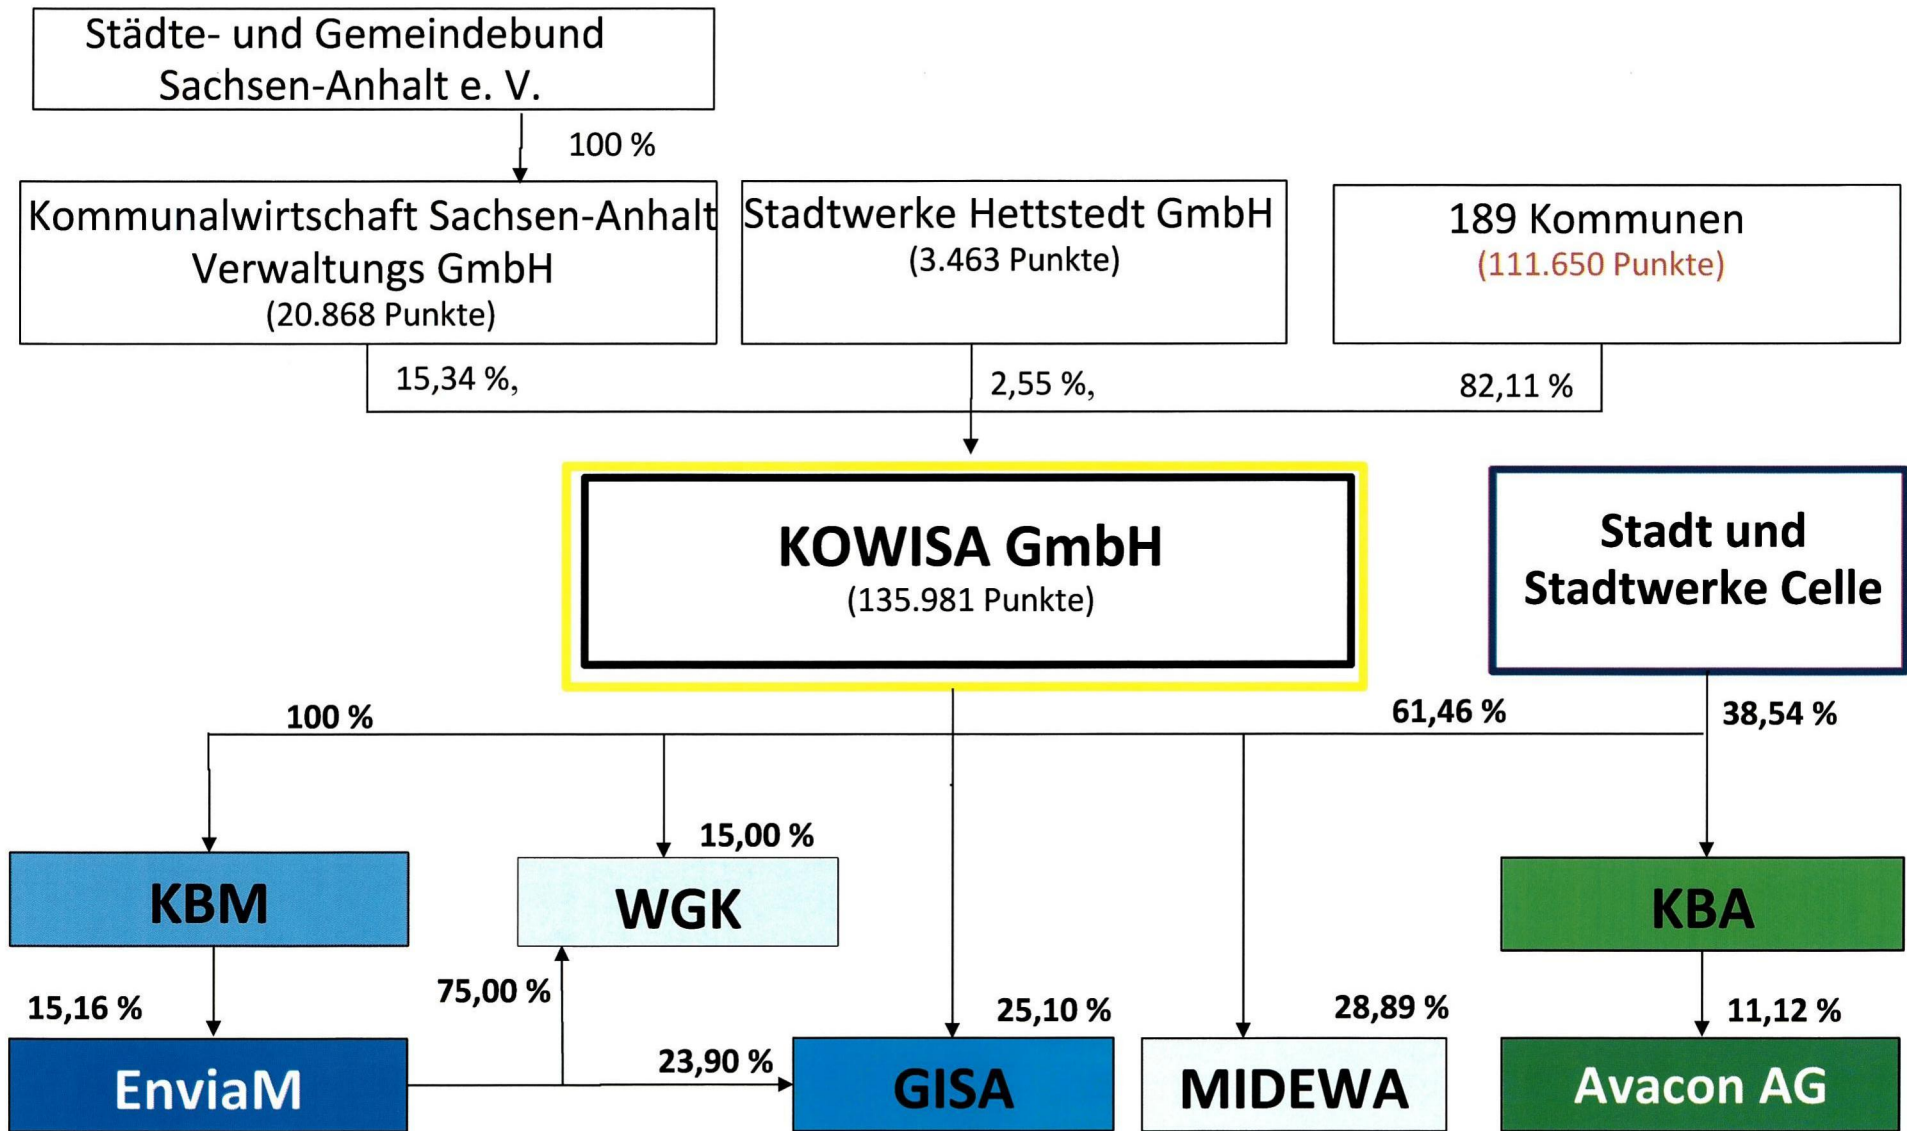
Städte- und Gemeindebund Sachsen-Anhalt e. V.

100 %

Kommunalwirtschaft Sachsen-Anhalt Verwaltungs GmbH
(20.868 Punkte)

Stadtwerke Hettstedt GmbH
(3.463 Punkte)

189 Kommunen
(111.650 Punkte)

15,34 %,

2,55 %,

82,11 %

KOWISA GmbH
(135.981 Punkte)

Stadt und Stadtwerke Celle

100 %

61,46 %

38,54 %

15,00 %

KBM

WGK

KBA

15,16 %

75,00 %

25,10 %

28,89 %

11,12 %

23,90 %

EnviaM

GISA

MIDEWA

Avacon AG